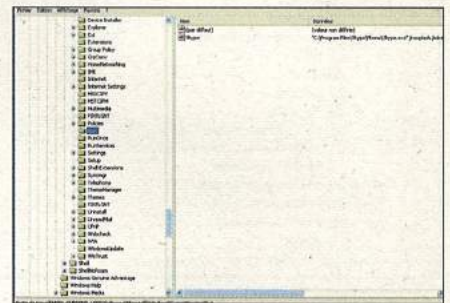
Fichier Edition Affichage Favoris ?

Device Installer
Explorer
Ext
Extensions
Group Policy
GrpConv
Hints
Internet
Internet Settings
MS-DOS
MS-DOS
Multimedia
Nls
Policies
Run
RunOnce
RunServices
Settings
Setup
Shell Extensions
SideBySide
Telephony
ThemeManager
Themes
Uninstall
Unread Mail
URL
WebCheck
Windows Update
WinTrust
Shell
ShellNoRoam
Windows Genuine Advantage
Windows Help
Windows Media

Nom
(par défaut)
Skype

Données
(valeur non définie)
"C:\Program Files\Skype\Phone\Skype.exe" /nosplash /minimized

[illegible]